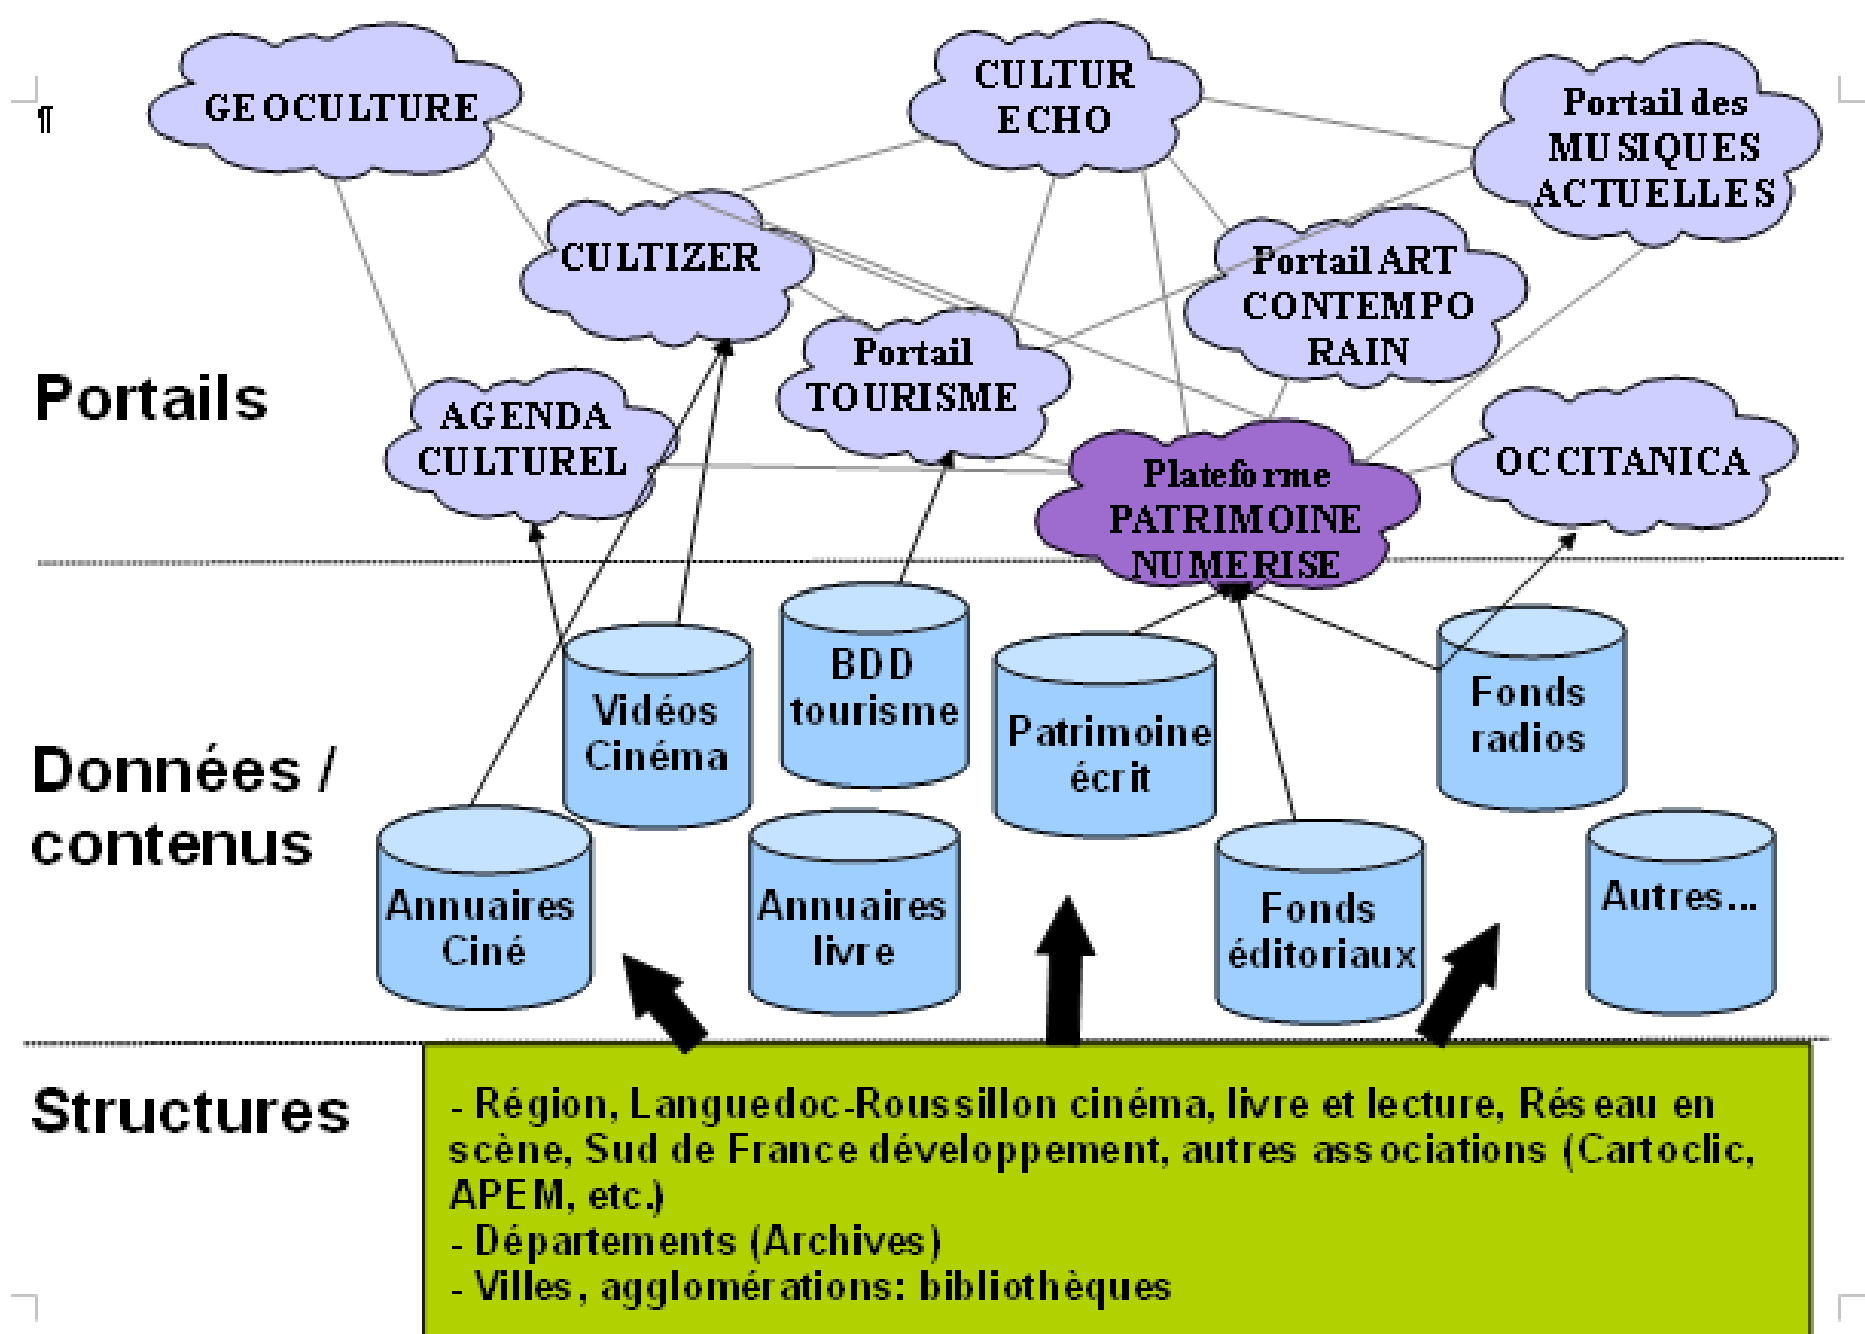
¶

GEOCULTURE

CULTUR ECHO

Portail des MUSIQUES ACTUELLES

CULTIZER

Portail ART CONTEMPO RAIN

Portail TOURISME

AGENDA CULTUREL

Plateforme PATRIMOINE NUMERISE

OCCITANICA

Portails

Données / contenus

Vidéos Cinéma

BDD tourisme

Patrimoine écrit

Fonds radios

Annuaires Ciné

Annuaires livre

Fonds éditoriaux

Autres...

Structures

- Région, Languedoc-Roussillon cinéma, livre et lecture, Réseau en scène, Sud de France développement, autres associations (Cartoclic, APEM, etc.)
- Départements (Archives)
- Villes, agglomérations: bibliothèques